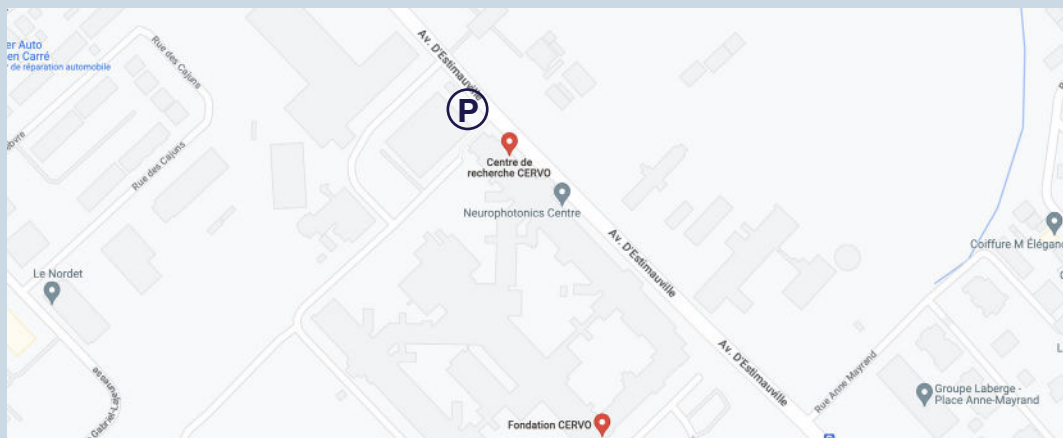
er Auto
en Carré
r de réparation automobile

Rue des Cajuns

Rue des Cajuns

Av. D'Estimauville

P

Centre de recherche CERVO

Neurophotonics Centre

Av. D'Estimauville

Av. D'Estimauville

Le Nordet

Coiffure M Éléganc

Rue Anne Mayrand

Groupe Laberge - Place Anne-Mayrand

Fondation CERVO

Gabriel-Lajeunesse